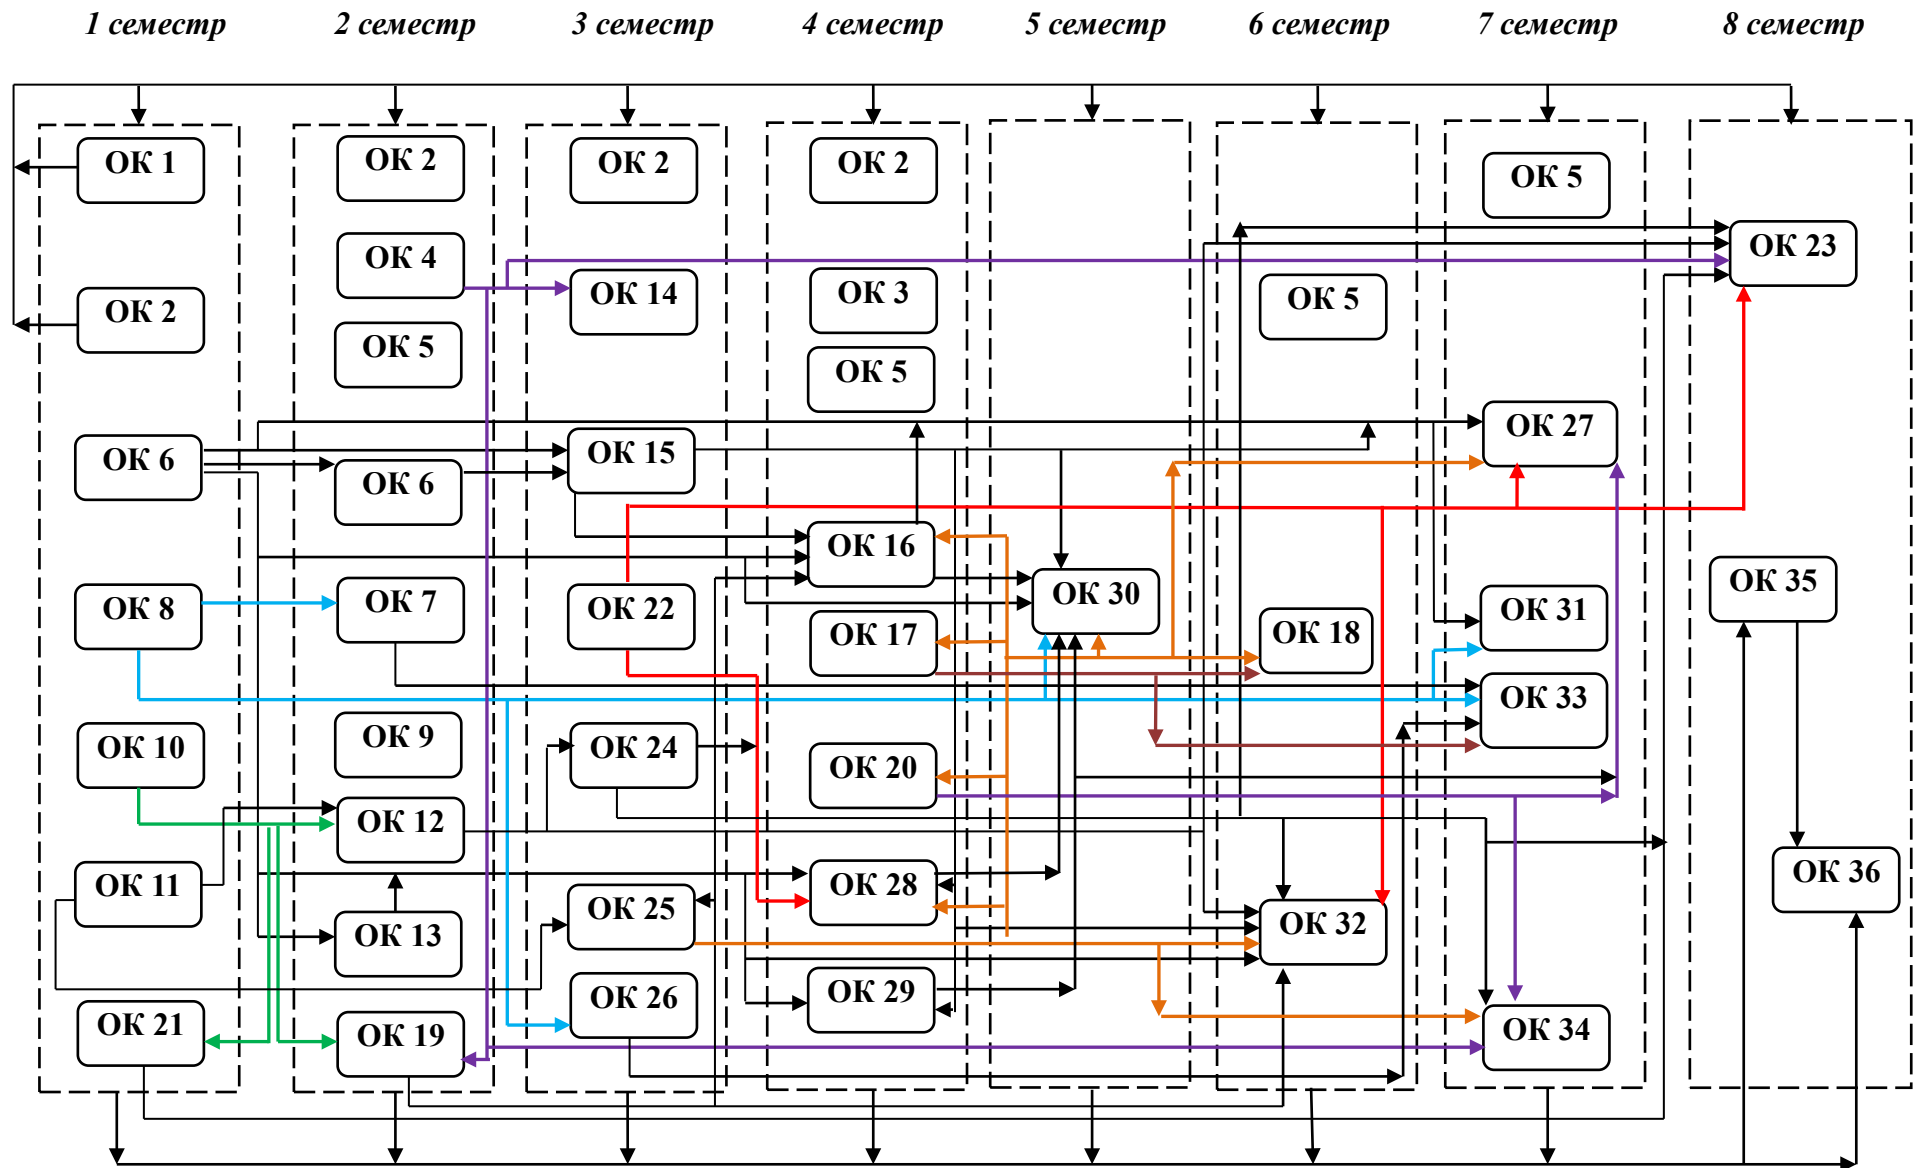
1 семестр
2 семестр
3 семестр
4 семестр
5 семестр
6 семестр
7 семестр
8 семестр

ОК 1
ОК 2
ОК 6
ОК 8
ОК 10
ОК 11
ОК 21

ОК 2
ОК 4
ОК 5
ОК 6
ОК 7
ОК 9
ОК 12
ОК 13
ОК 19

ОК 2
ОК 14
ОК 15
ОК 22
ОК 24
ОК 25
ОК 26

ОК 2
ОК 3
ОК 5
ОК 16
ОК 17
ОК 20
ОК 28
ОК 29

ОК 30

ОК 5
ОК 18
ОК 32

ОК 5
ОК 27
ОК 31
ОК 33
ОК 34

ОК 23
ОК 35
ОК 36